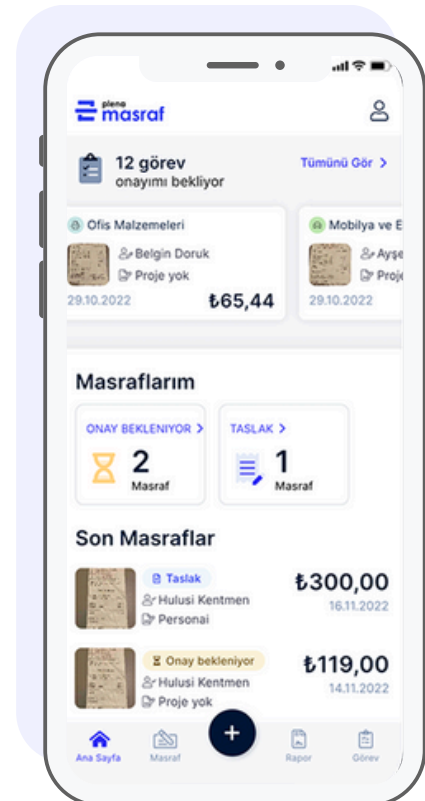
pleno masraf

12 görev onayımı bekliyor

Tümünü Gör >

Ofis Malzemeleri

Belgin Doruk

Proje yok

29.10.2022

₺65,44

Mobilya ve E

Ayşe

Proje

29.10.2022

Masraflarım

ONAY BEKLENIYOR >

2

Masraf

TASLAK >

1

Masraf

Son Masraflar

Taslak

Hulusi Kentmen

Personal

₺300,00

16.11.2022

Onay bekleniyor

Hulusi Kentmen

Proje yok

₺119,00

14.11.2022

Ana Sayfa

Masraf

+

Rapor

Görev